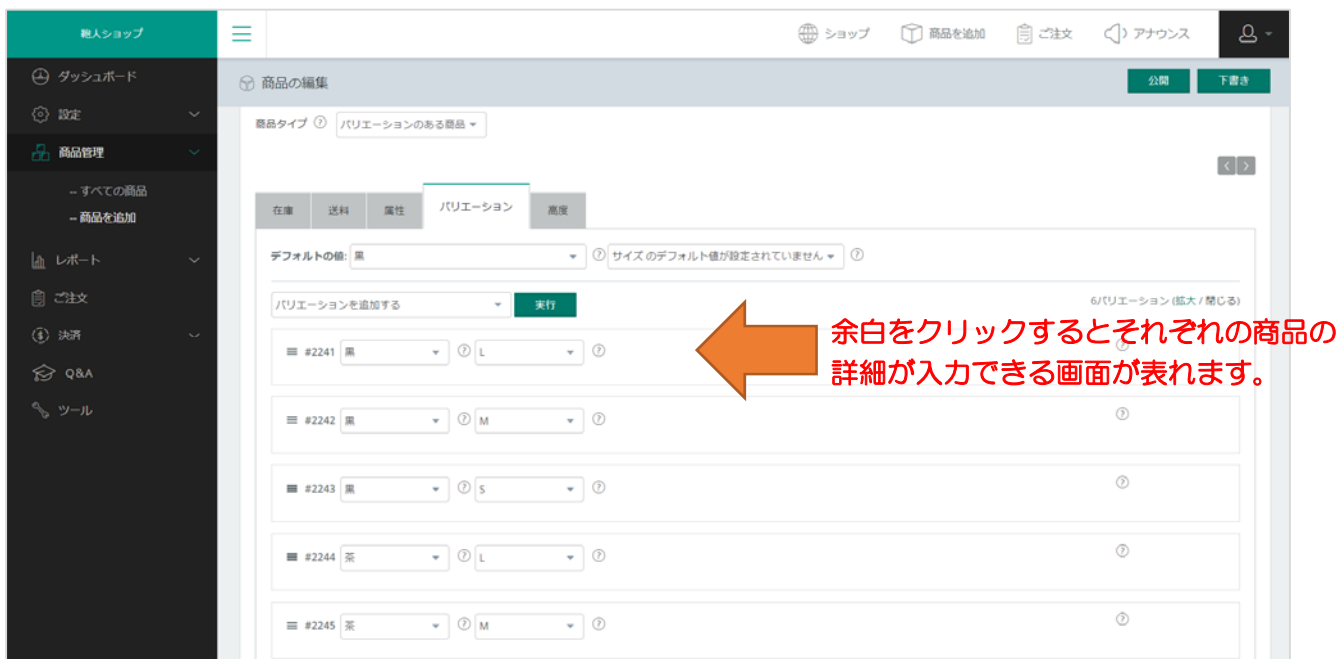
靴人ショップ

ダッシュボード
設定
商品管理
– すべての商品
– 商品を追加
レポート
ご注文
決済
Q&A
ツール

ショップ　商品を追加　ご注文　アナウンス

商品の編集

公開　下書き

商品タイプ ? バリエーションのある商品

在庫　送料　属性　バリエーション　高度

デフォルトの値: 黒 ? サイズ のデフォルト値が設定されていません ?

バリエーションを追加する　実行

6バリエーション (拡大 / 閉じる)

余白をクリックするとそれぞれの商品の詳細が入力できる画面が表れます。

#2241 黒 ? L ?

#2242 黒 ? M ? ?

#2243 黒 ? S ? ?

#2244 茶 ? L ? ?

#2245 茶 ? M ? ?